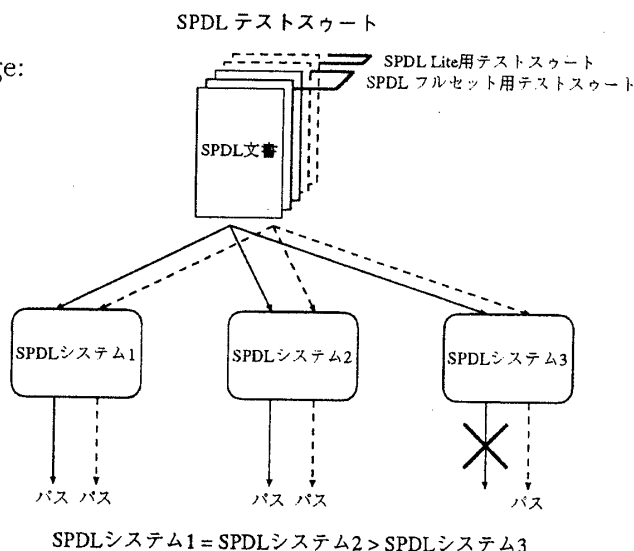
ge:

SPDL テストスゥート

SPDL Lite用テストスゥート
SPDL フルセット用テストスゥート

SPDL文書

SPDLシステム1

SPDLシステム2

SPDLシステム3

パス パス

パス パス

パス

SPDLシステム1 = SPDLシステム2 > SPDLシステム3